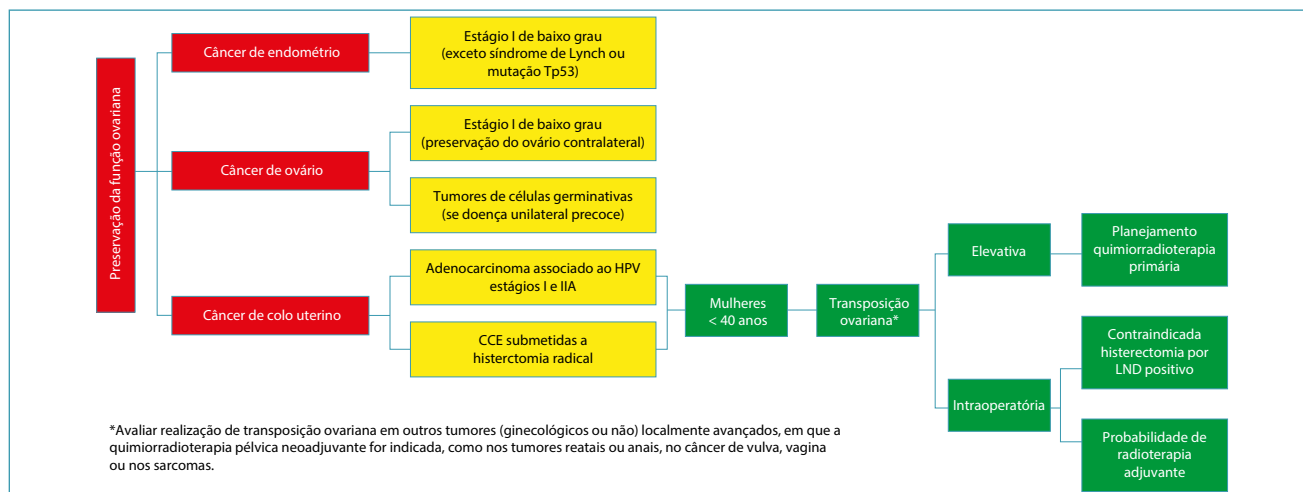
Preservação da função ovariana

Câncer de endométrio

Estágio I de baixo grau (exceto síndrome de Lynch ou mutação Tp53)

Câncer de ovário

Estágio I de baixo grau (preservação do ovário contralateral)

Tumores de células germinativas (se doença unilateral precoce)

Câncer de colo uterino

Adenocarcinoma associado ao HPV estágios I e IIA

CCE submetidas a histerctomia radical

Mulheres < 40 anos

Transposição ovariana*

Elevativa

Planejamento quimiorradioterapia primária

Intraoperatória

Contraindicada histerectomia por LND positivo

Probabilidade de radioterapia adjuvante

*Avaliar realização de transposição ovariana em outros tumores (ginecológicos ou não) localmente avançados, em que a quimiorradioterapia pélvica neoadjuvante for indicada, como nos tumores reatais ou anais, no câncer de vulva, vagina ou nos sarcomas.